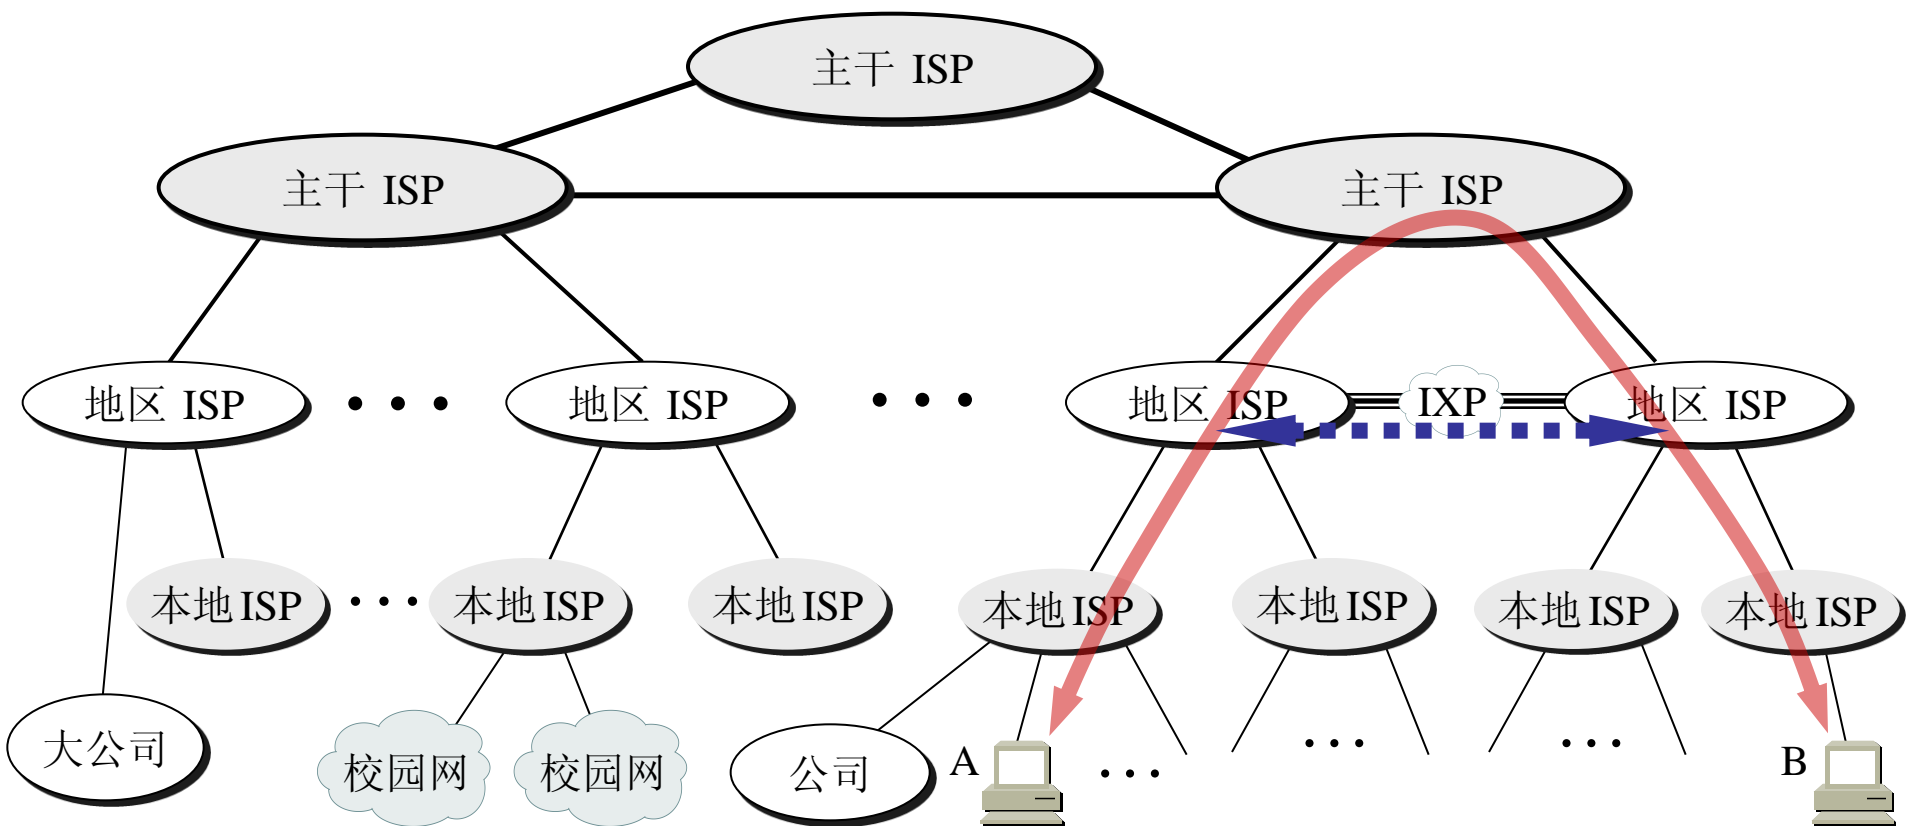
主干 ISP

主干 ISP

主干 ISP

地区 ISP

• • •

地区 ISP

• • •

地区 ISP

IXP

地区 ISP

本地 ISP

• • •

本地 ISP

本地 ISP

本地 ISP

本地 ISP

本地 ISP

本地 ISP

大公司

校园网

校园网

公司

A

• • •

• • •

• • •

B